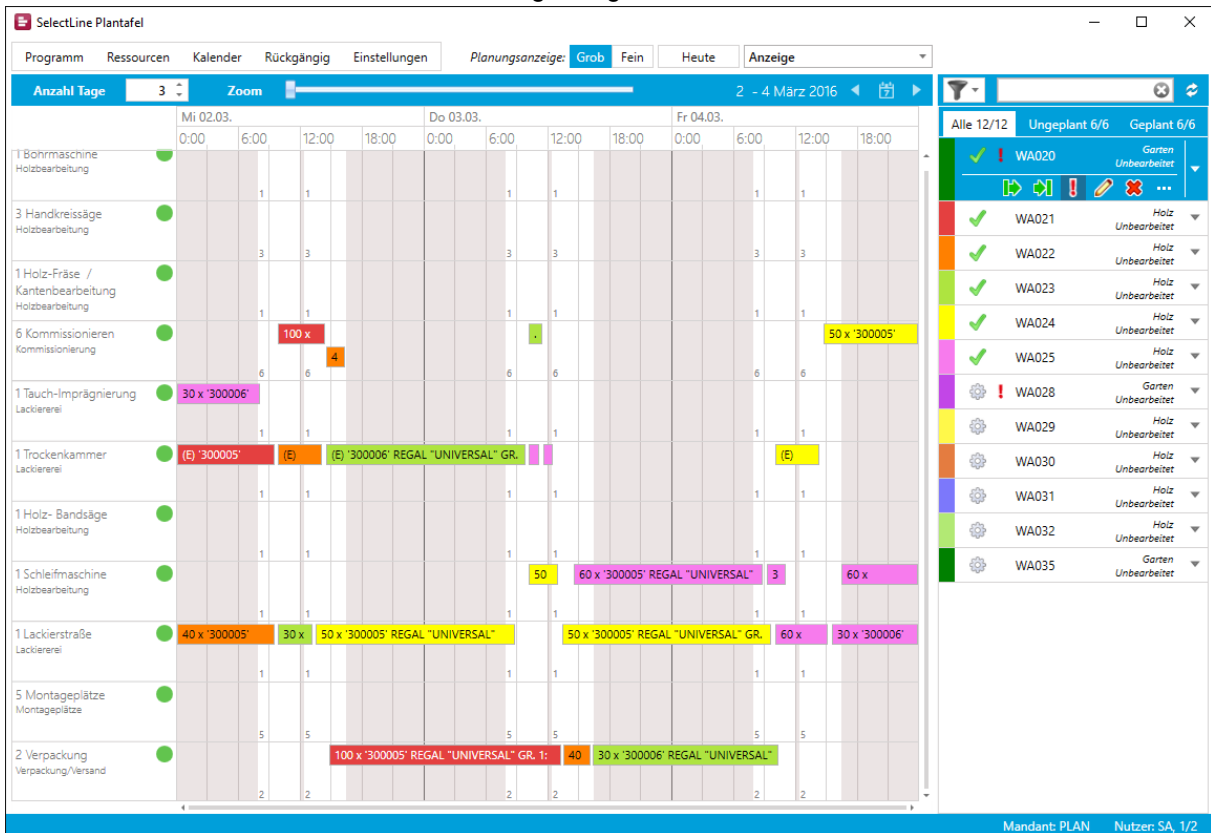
SelectLine Plantafel

Programm Ressourcen Kalender Rückgängig Einstellungen Planungsanzeige: Grob Fein Heute Anzeige

Anzahl Tage 3 Zoom 2 - 4 März 2016

Mi 02.03. Do 03.03. Fr 04.03.
0:00 6:00 12:00 18:00 0:00 6:00 12:00 18:00 0:00 6:00 12:00 18:00

1 Bohrmaschine
Holzbearbeitung
1 1 1 1 1 1

3 Handkreissäge
Holzbearbeitung
3 3 3 3 3 3

1 Holz-Fräse / Kantenbearbeitung
Holzbearbeitung
1 1 1 1 1 1

6 Kommissionieren
Kommissionierung
100 x
4
.
50 x '300005'
6 6 6 6 6 6

1 Tauch-Imprägnierung
Lackiererei
30 x '300006'
1 1 1 1 1 1

1 Trockenkammer
Lackiererei
(E) '300005' (E) (E) '300006' REGAL "UNIVERSAL" GR. (E)
1 1 1 1 1 1

1 Holz- Bandsäge
Holzbearbeitung
1 1 1 1 1 1

1 Schleifmaschine
Holzbearbeitung
50 60 x '300005' REGAL "UNIVERSAL" 3 60 x
1 1 1 1 1 1

1 Lackierstraße
Lackiererei
40 x '300005' 30 x 50 x '300005' REGAL "UNIVERSAL" 50 x '300005' REGAL "UNIVERSAL" GR. 60 x 30 x '300006'
1 1 1 1 1 1

5 Montageplätze
Montageplätze
5 5 5 5 5 5

2 Verpackung
Verpackung/Versand
100 x '300005' REGAL "UNIVERSAL" GR. 1: 40 30 x '300006' REGAL "UNIVERSAL"
2 2 2 2 2 2

Alle 12/12 Ungeplant 6/6 Geplant 6/6

! WA020 Garten Unbearbeitet
! ...
WA021 Holz Unbearbeitet
WA022 Holz Unbearbeitet
WA023 Holz Unbearbeitet
WA024 Holz Unbearbeitet
WA025 Holz Unbearbeitet
! WA028 Garten Unbearbeitet
WA029 Holz Unbearbeitet
WA030 Holz Unbearbeitet
WA031 Holz Unbearbeitet
WA032 Holz Unbearbeitet
WA035 Garten Unbearbeitet

Mandant: PLAN Nutzer: SA, 1/2